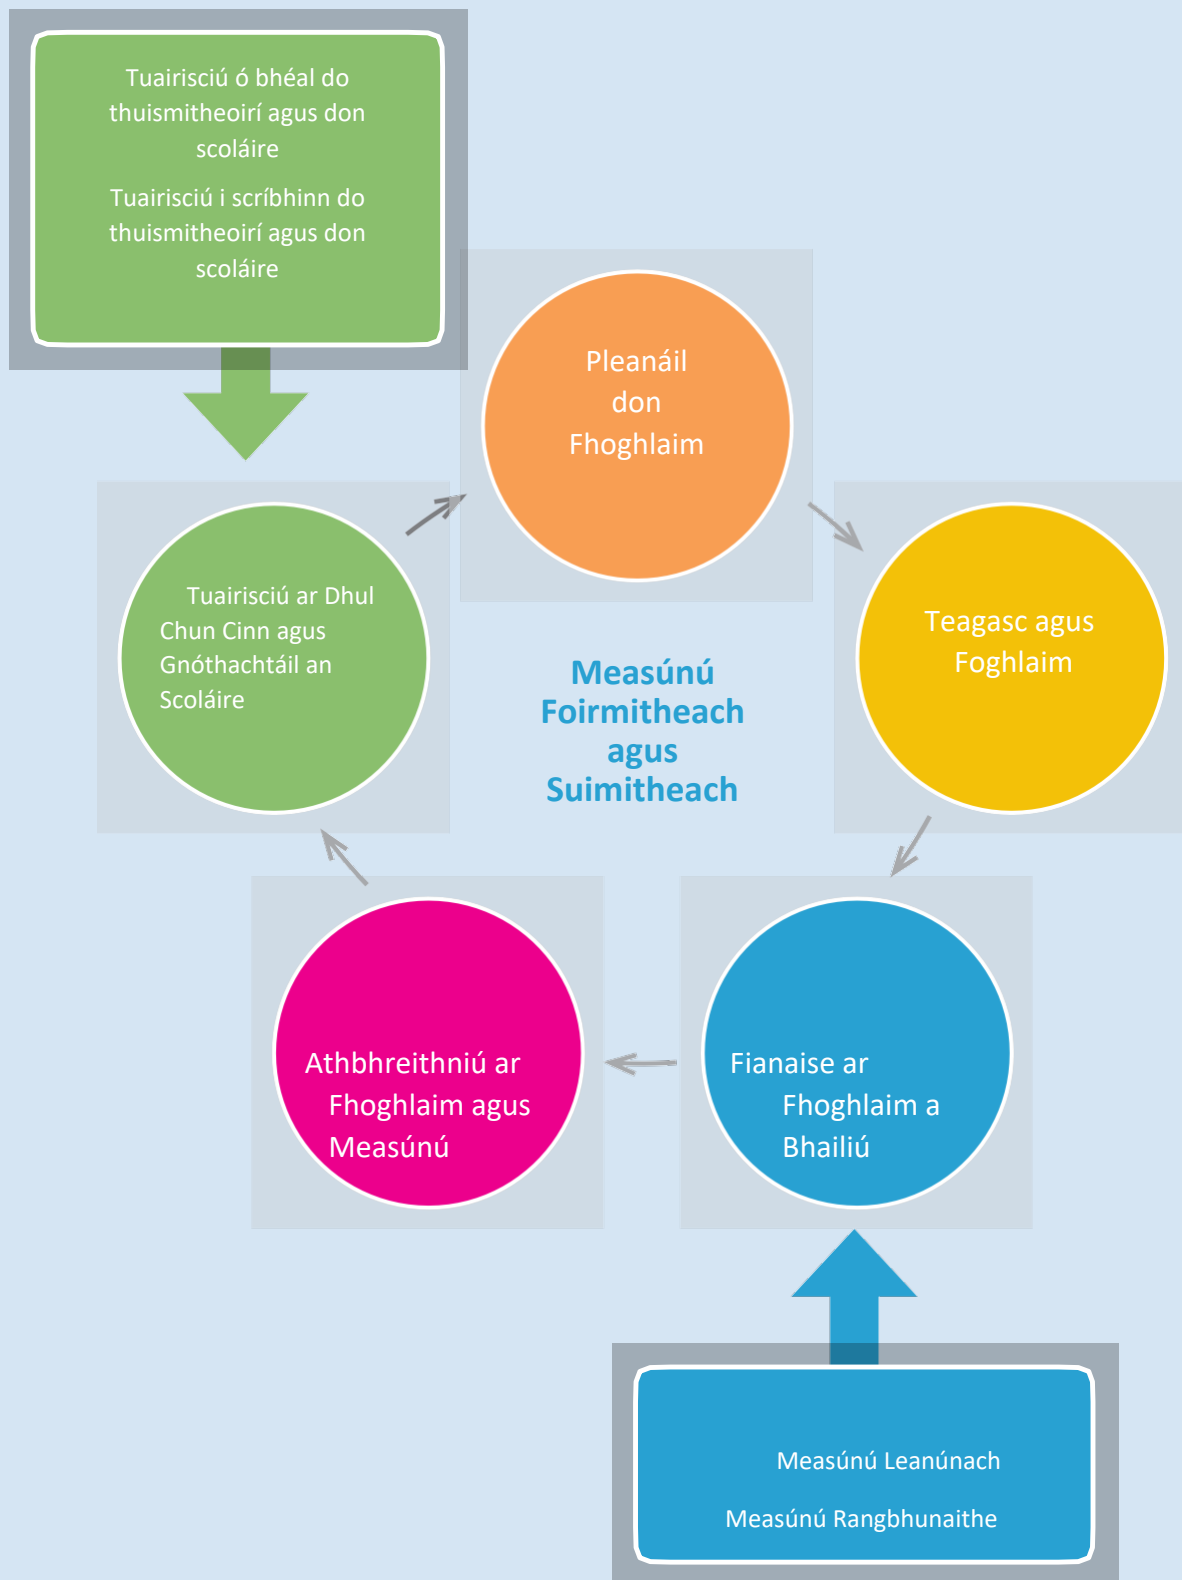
Tuairisciú ó bhéal do thuismitheoirí agus don scoláire

Tuairisciú i scríbhinn do thuismitheoirí agus don scoláire

Pleanáil don Fhoghlaim

Teagasc agus Foghlaim

Fianaise ar Fhoghlaim a Bhailiú

Athbhreithniú ar Fhoghlaim agus Measúnú

Tuairisciú ar Dhul Chun Cinn agus Gnóthachtáil an Scoláire

Measúnú Foirmitheach agus Suimitheach

Measúnú Leanúnach

Measúnú Rangbhunaithe